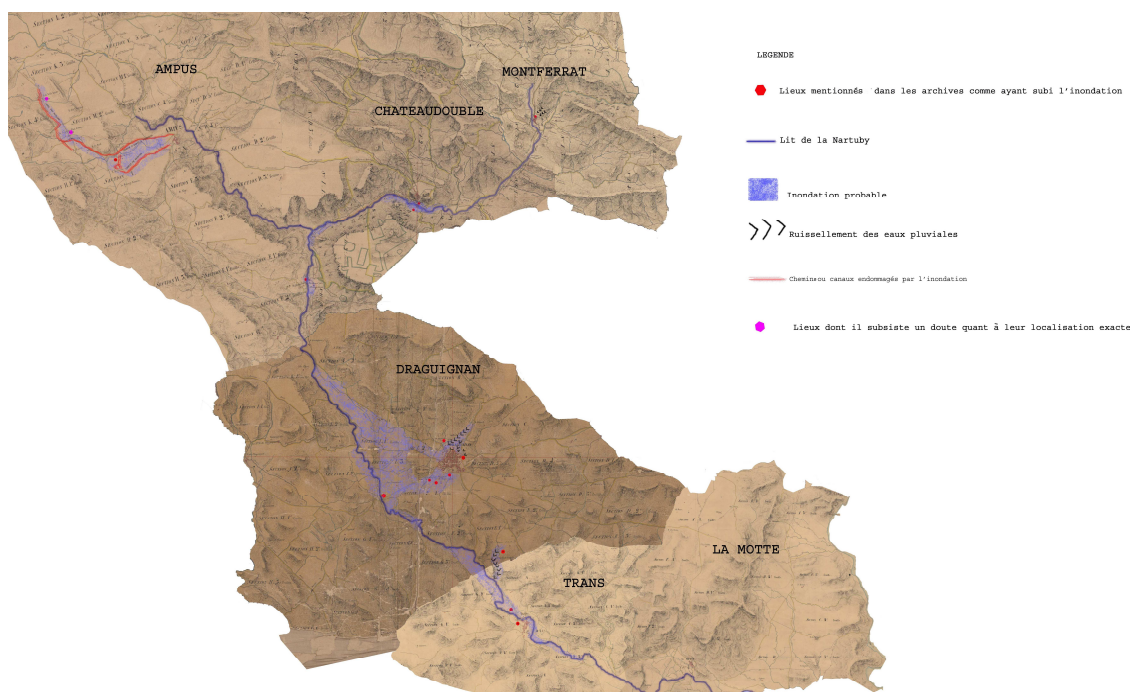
AMPUS

MONTFERRAT

CHATEAUDOUBLE

DRAGUIGNAN

LA MOTTE

TRANS

LEGENDE

Lieux mentionnés dans les archives comme ayant subi l'inondation

Lit de la Nartuby

Inondation probable

Ruissellement des eaux pluviales

Cheminsou canaux endommagés par l'inondation

Lieux dont il subsiste un doute quant à leur localisation exacte